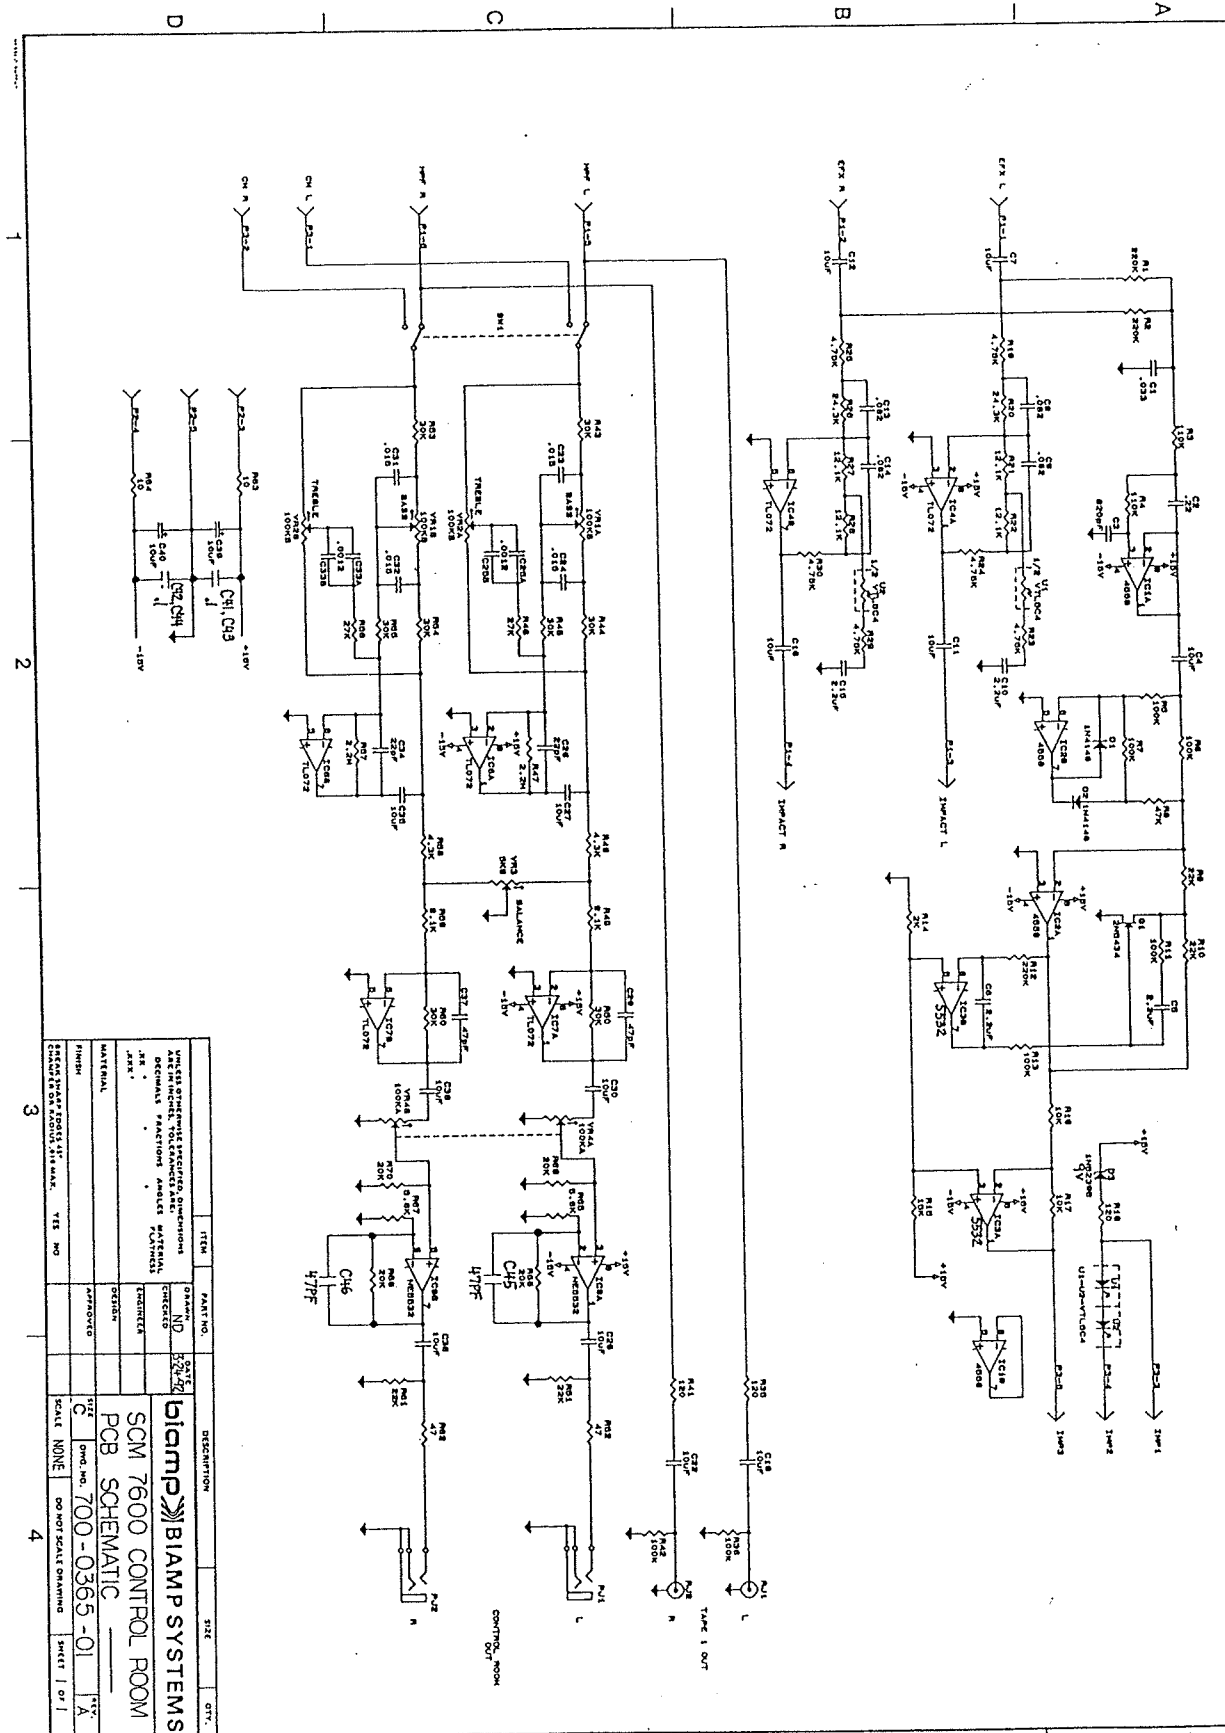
A
B
C
D
1
2
3
4

EFX L
P1-1
C7 10uF
R1 220K
R2 220K
C1 .033
R3 10K
C2 .22
R4 10K
C3 820pF
IC1A 4558
+15V
-15V
C4 10uF
R5 100K
R6 100K
R7 100K
IC2B 4558
D1 1N4148
D2 1N4148
R8 47K
R9 22K
R10 22K
IC2A 4558
Q1 2N5434
R11 100K
C5 8.2uF
C6 8.2uF
R12 220K
R13 100K
R14 2K
IC3B 5532
R15 10K
R16 10K
R17 10K
IC3A 5532
R18 120
D3 1N5229B 4V
U1-U2-VTL5C4
P3-1
P3-2
P3-3
INP1
INP2
INP3
IC1B 4558

R19 4.70K
C8 .082
R20 24.3K
C9 .082
R21 12.1K
R22 12.1K
IC4A TL072
U1 1/2 VTL5C4
R23 4.70K
R24 4.70K
C10 2.2uF
C11 10uF
P1-3
IMPACT L

EFX R
P1-2
C12 10uF
R25 4.70K
C13 .082
R26 24.3K
C14 .082
R27 12.1K
R28 12.1K
IC4B TL072
U2 1/2 VTL5C4
R29 4.70K
R30 4.70K
C15 2.2uF
C16 10uF
P1-4
IMPACT R

MPF L
P1-5
MPF R
P1-6
CM L
P3-1
CM R
P3-2
SW1
R43 30K
R53 30K
C33 .018
C31 .018
VR2A 100KB TREBLE
VR2B 100KB TREBLE
VR1A 100KB BASS
VR1B 100KB BASS
C20A .0012
C20B
C23A
C24 .018
C32 .018
R45 27K
R46 30K
R44 30K
R55 30K
R54 30K
R56 27K
C25 22pF
C26 22pF
IC5A TL072
IC5B TL072
R47 2.2M
R57 2.2M
C27 10uF
C35 10uF
R48 4.3K
R58 4.3K
VR3 10KB BALANCE
R49 8.1K
R59 8.1K
R50 30K
R60 30K
C28 47pF
C37 47pF
IC7A TL072
IC7B TL072
C30 10uF
C39 10uF
VR4A 100KA
VR4B 100KA
R69 20K
R70 20K
R65 6.8K
R67 6.8K
R66 20K
R68 20K
IC8A NE5532
IC8B NE5532
C45 47PF
C46 47PF
C29 10uF
C38 10uF
R51 22K
R61 22K
R52 47
R62 47
PJ1 L
PJ2 R
CONTROL ROOM OUT

R39 120
R41 120
C18 10uF
C19 10uF
R36 100K
R42 100K
PJ1 L
PJ2 R
TAPE 1 OUT

P2-3
P2-4
P2-5
R63 10
R64 10
C38 10uF
C40 10uF
C41, C43
C42, C44
+15V
-15V

UNLESS OTHERWISE SPECIFIED DIMENSIONS ARE IN INCHES. TOLERANCES ARE: DECIMALS FRACTIONS ANGLES MATERIAL FLATNESS
.XX =
.XXX =
MATERIAL
FINISH
BREAK SHARP EDGES 45° CHAMFER OR RADIUS .015 MAX. YES NO
ITEM
PART NO.
DESCRIPTION
SIZE
QTY.
DRAWN ND
DATE 3/24/92
CHECKED
ENGINEER
DESIGN
APPROVED
biamp BIAMP SYSTEMS
SCM 7600 CONTROL ROOM
PCB SCHEMATIC
SIZE C
DWG. NO. 700-0365-01
REV. A
SCALE NONE
DO NOT SCALE DRAWING
SHEET 1 OF 1